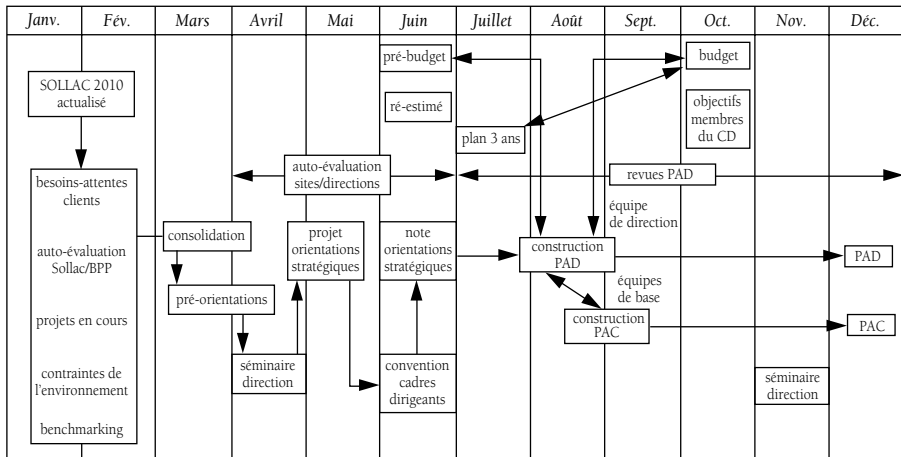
| Janv. | Fév. | Mars | Avril | Mai | Juin | Juillet | Août | Sept. | Oct. | Nov. | Déc. |
|---|---|---|---|---|---|---|---|---|---|---|---|

SOLLAC 2010 actualisé

besoins-attentes clients

auto-évaluation Sollac/BPP

projets en cours

contraintes de l'environnement

benchmarking

consolidation

pré-orientations

séminaire direction

projet orientations stratégiques

auto-évaluation sites/directions

pré-budget

ré-estimé

note orientations stratégiques

convention cadres dirigeants

plan 3 ans

revues PAD

équipe de direction

construction PAD

équipes de base

construction PAC

budget

objectifs membres du CD

séminaire direction

PAD

PAC